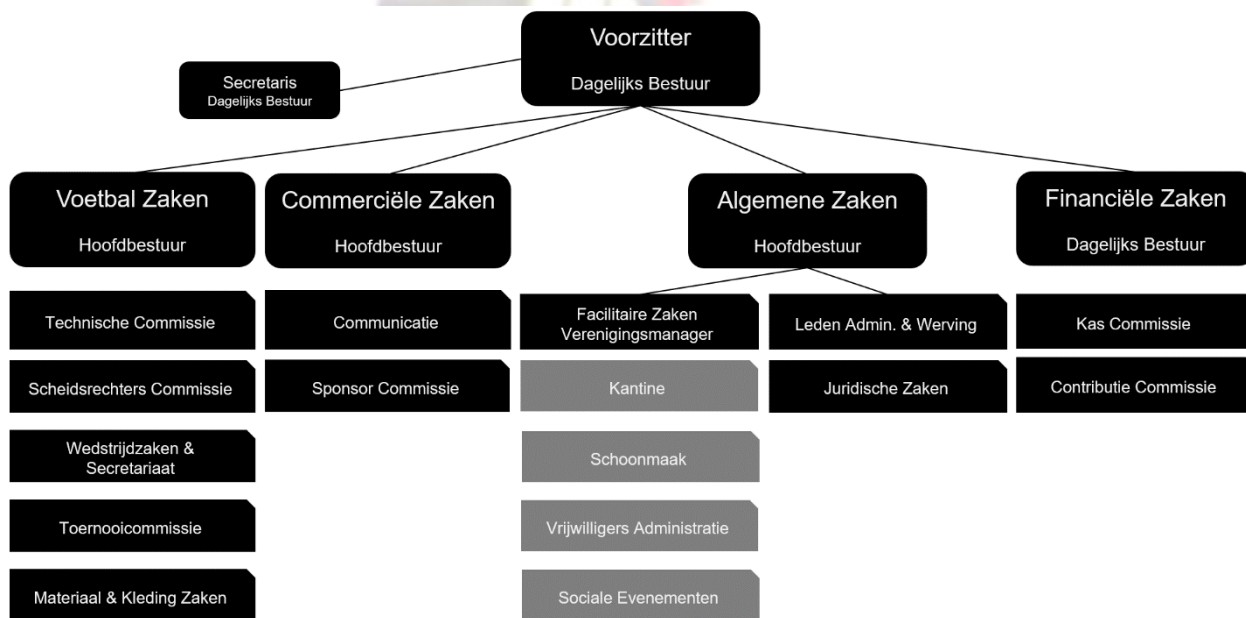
Voorzitter
Dagelijks Bestuur

Secretaris
Dagelijks Bestuur

Voetbal Zaken
Hoofdbestuur

Commerciële Zaken
Hoofdbestuur

Algemene Zaken
Hoofdbestuur

Financiële Zaken
Dagelijks Bestuur

Technische Commissie

Scheidsrechters Commissie

Wedstrijdzaken & Secretariaat

Toernooicommissie

Materiaal & Kleding Zaken

Communicatie

Sponsor Commissie

Facilitaire Zaken
Verenigingsmanager

Kantine

Schoonmaak

Vrijwilligers Administratie

Sociale Evenementen

Leden Admin. & Werving

Juridische Zaken

Kas Commissie

Contributie Commissie